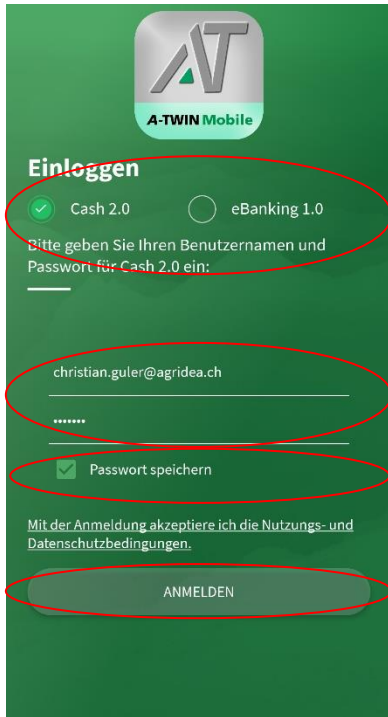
A-TWIN Mobile

Einloggen

Cash 2.0

eBanking 1.0

Bitte geben Sie Ihren Benutzernamen und Passwort für Cash 2.0 ein:

christian.guler@agridea.ch

•••••••

Passwort speichern

Mit der Anmeldung akzeptiere ich die Nutzungs- und Datenschutzbedingungen.

ANMELDEN